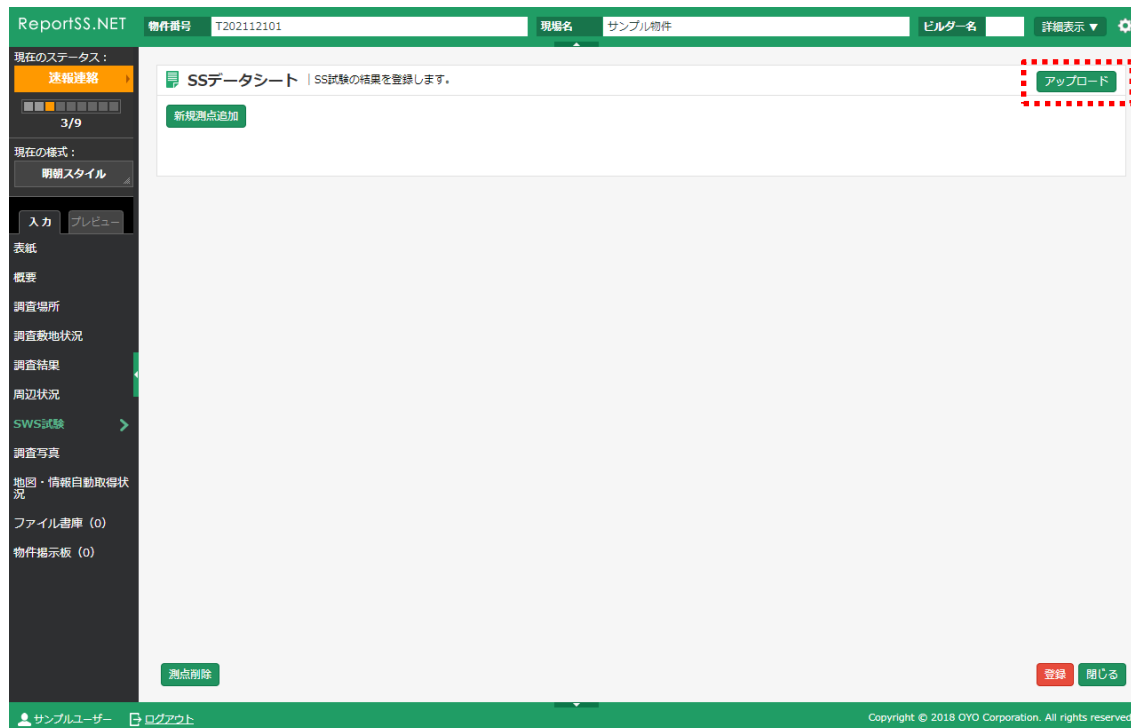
ReportSS.NET 物件番号 T202112101 現場名 サンプル物件 ビルダー名 詳細表示 ▼

現在のステータス：
速報連絡
3/9

現在の様式：
明朝スタイル

入力 プレビュー

表紙
概要
調査場所
調査敷地状況
調査結果
周辺状況
SWS試験
調査写真
地図・情報自動取得状況
ファイル書庫（0）
物件掲示板（0）

SSデータシート | SS試験の結果を登録します。

アップロード

新規測点追加

測点削除

登録 閉じる

サンプルユーザー ログアウト

Copyright © 2018 OYO Corporation. All rights reserved